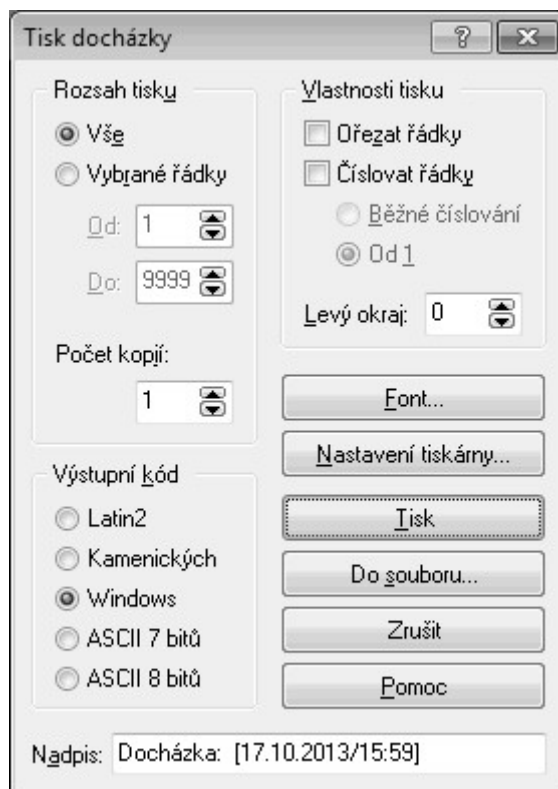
Tisk docházky

?

Rozsah tisku

Vše

Vybrané řádky

Od: 1

Do: 9999

Počet kopií:

1

Vlastnosti tisku

Ořezat řádky

Číslovat řádky

Běžné číslování

Od 1

Levý okraj: 0

Font...

Nastavení tiskárny...

Výstupní kód

Latin2

Kamenických

Windows

ASCII 7 bitů

ASCII 8 bitů

Tisk

Do souboru...

Zrušit

Pomoc

Nadpis: Docházka: [17.10.2013/15:59]